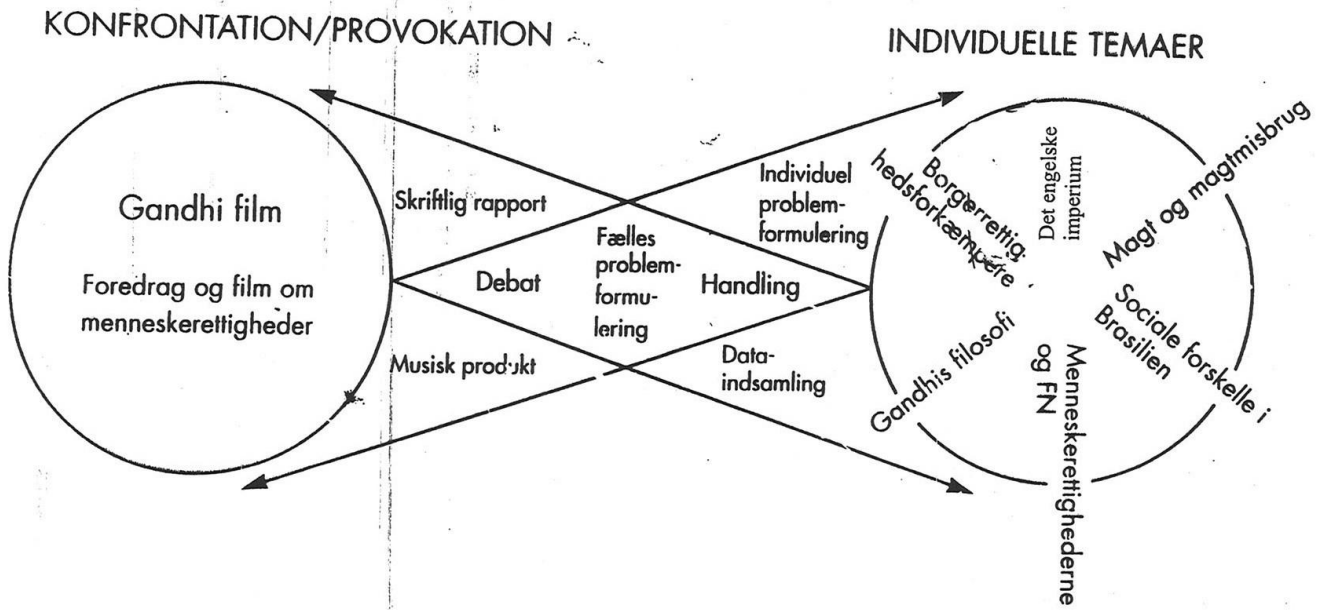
KONFRONTATION/PROVOKATION

INDIVIDUELLE TEMAER

Gandhi film

Foredrag og film om menneskerettigheder

Skriftlig rapport

Debat

Fælles problemformulering

Handling

Individuel problemformulering

Musisk produkt

Dataindsamling

Borgerrettighedsforkæmpere

Det engelske imperium

Magt og magtmisbrug

Sociale forskelle i Brasilien

Menneskerettighederne og FN

Gandhis filosofi